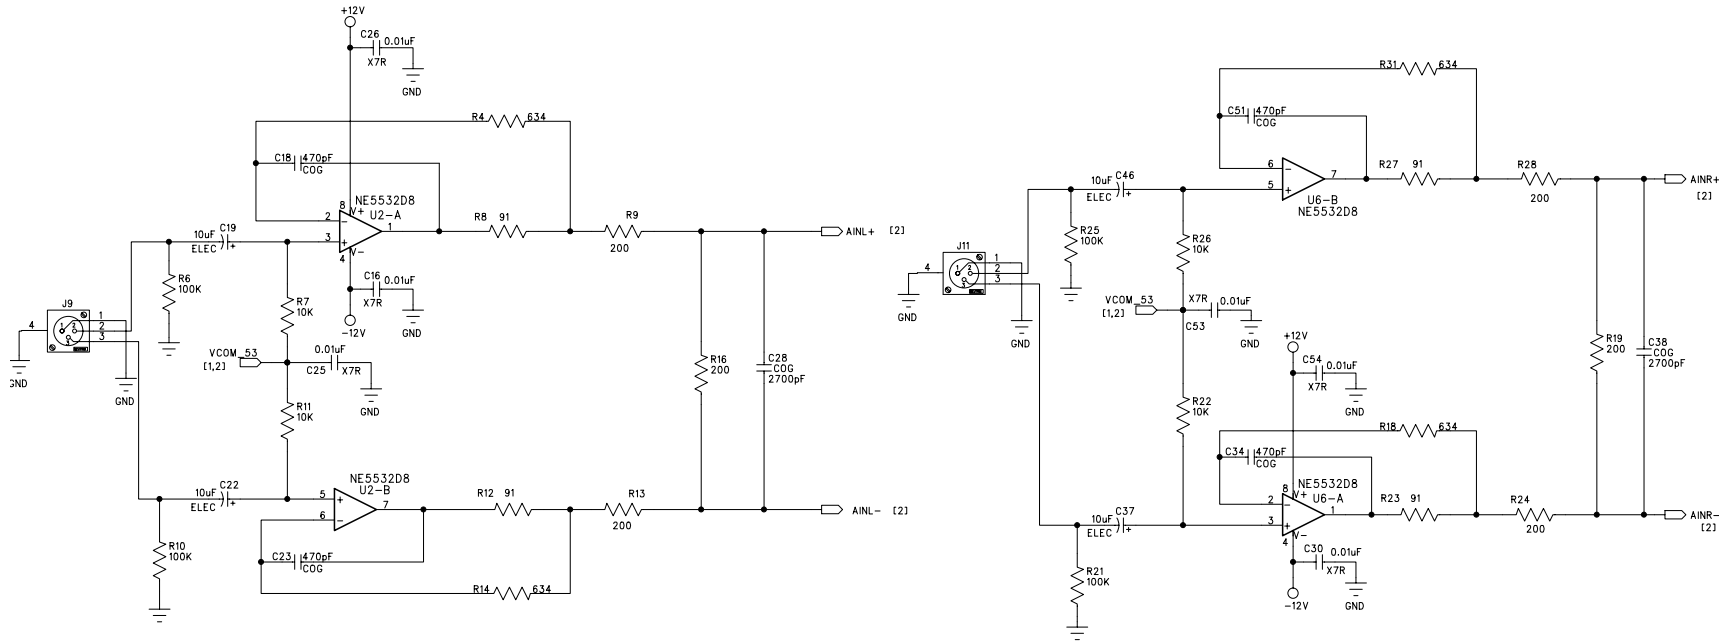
+12V
C26 0.01uF
X7R
GND
R4 634
C18 470pF
COG
8
V+
NE5532D8
U2-A
2
3
1
4
V-
R8 91
R9
200
AINL+ [2]
10uF C19
ELEC +
R6
100K
C16 0.01uF
X7R
-12V
GND
J9
4
1
2
3
GND
GND
R7
10K
VCOM 53
[1,2]
0.01uF
C25 X7R
GND
R11
10K
R16
200
C28
COG
2700pF
NE5532D8
U2-B
5
6
7
10uF C22
ELEC +
R12 91
R13
200
AINL- [2]
R10
100K
C23 470pF
COG
R14 634
R31 634
C51 470pF
COG
6
5
7
U6-B
NE5532D8
R27 91
R28
200
AINR+
[2]
10uF C46
ELEC +
R25
100K
R26
10K
J11
4
1
2
3
GND
GND
VCOM 53
[1,2]
X7R 0.01uF
C53
GND
+12V
C54 0.01uF
X7R
GND
R19
200
C38
COG
2700pF
R22
10K
R18 634
C34 470pF
COG
NE5532D8
8
V+
U6-A
2
3
1
4
V-
R23 91
R24
200
AINR-
[2]
10uF C37
ELEC +
R21
100K
C30 0.01uF
X7R
-12V
GND